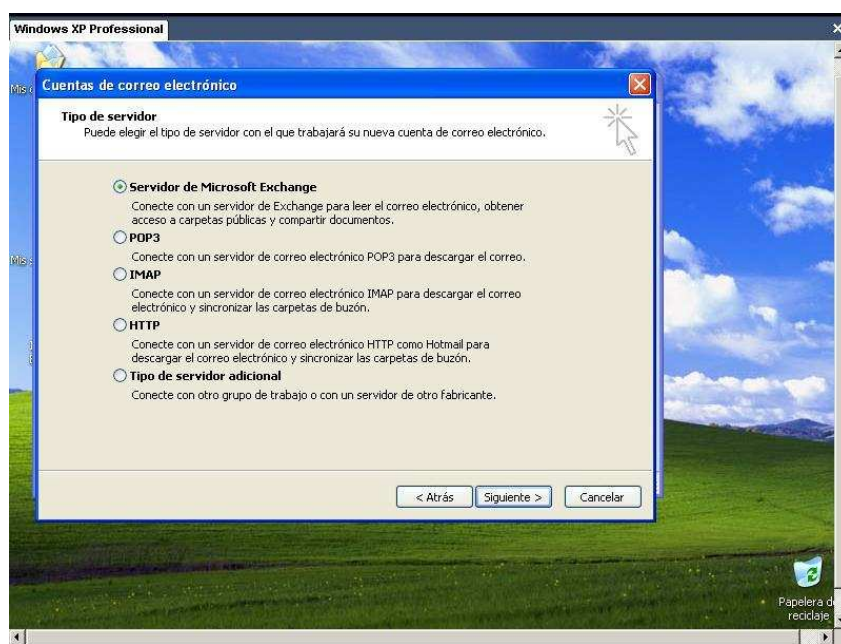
Windows XP Professional

Mis

Cuentas de correo electrónico

Tipo de servidor
Puede elegir el tipo de servidor con el que trabajará su nueva cuenta de correo electrónico.

Servidor de Microsoft Exchange
Conecte con un servidor de Exchange para leer el correo electrónico, obtener acceso a carpetas públicas y compartir documentos.

POP3
Conecte con un servidor de correo electrónico POP3 para descargar el correo.

IMAP
Conecte con un servidor de correo electrónico IMAP para descargar el correo electrónico y sincronizar las carpetas de buzón.

HTTP
Conecte con un servidor de correo electrónico HTTP como Hotmail para descargar el correo electrónico y sincronizar las carpetas de buzón.

Tipo de servidor adicional
Conecte con otro grupo de trabajo o con un servidor de otro fabricante.

< Atrás | Siguiente > | Cancelar

Papelera de reciclaje